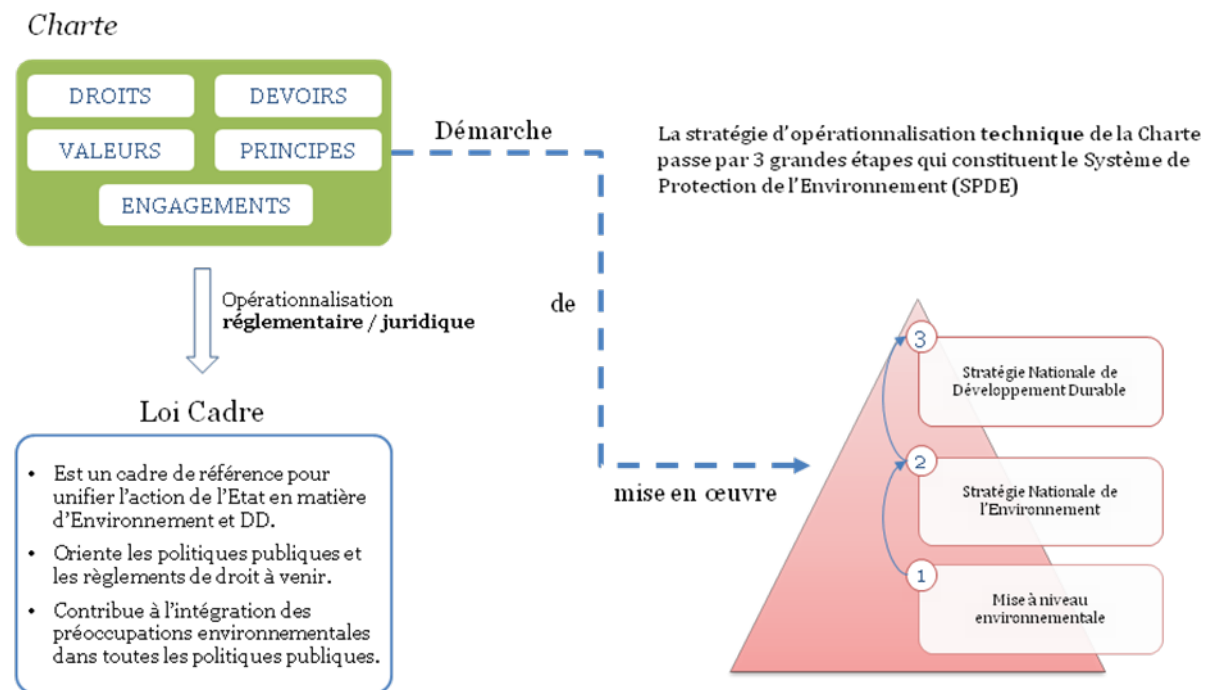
Charte

DROITS

DEVOIRS

VALEURS

PRINCIPES

ENGAGEMENTS

Démarche

La stratégie d'opérationnalisation technique de la Charte passe par 3 grandes étapes qui constituent le Système de Protection de l'Environnement (SPDE)

Opérationnalisation réglementaire / juridique

de

Loi Cadre

• Est un cadre de référence pour unifier l'action de l'Etat en matière d'Environnement et DD.
• Oriente les politiques publiques et les règlements de droit à venir.
• Contribue à l'intégration des préoccupations environnementales dans toutes les politiques publiques.

mise en œuvre

3
Stratégie Nationale de Développement Durable

2
Stratégie Nationale de l'Environnement

1
Mise à niveau environnementale